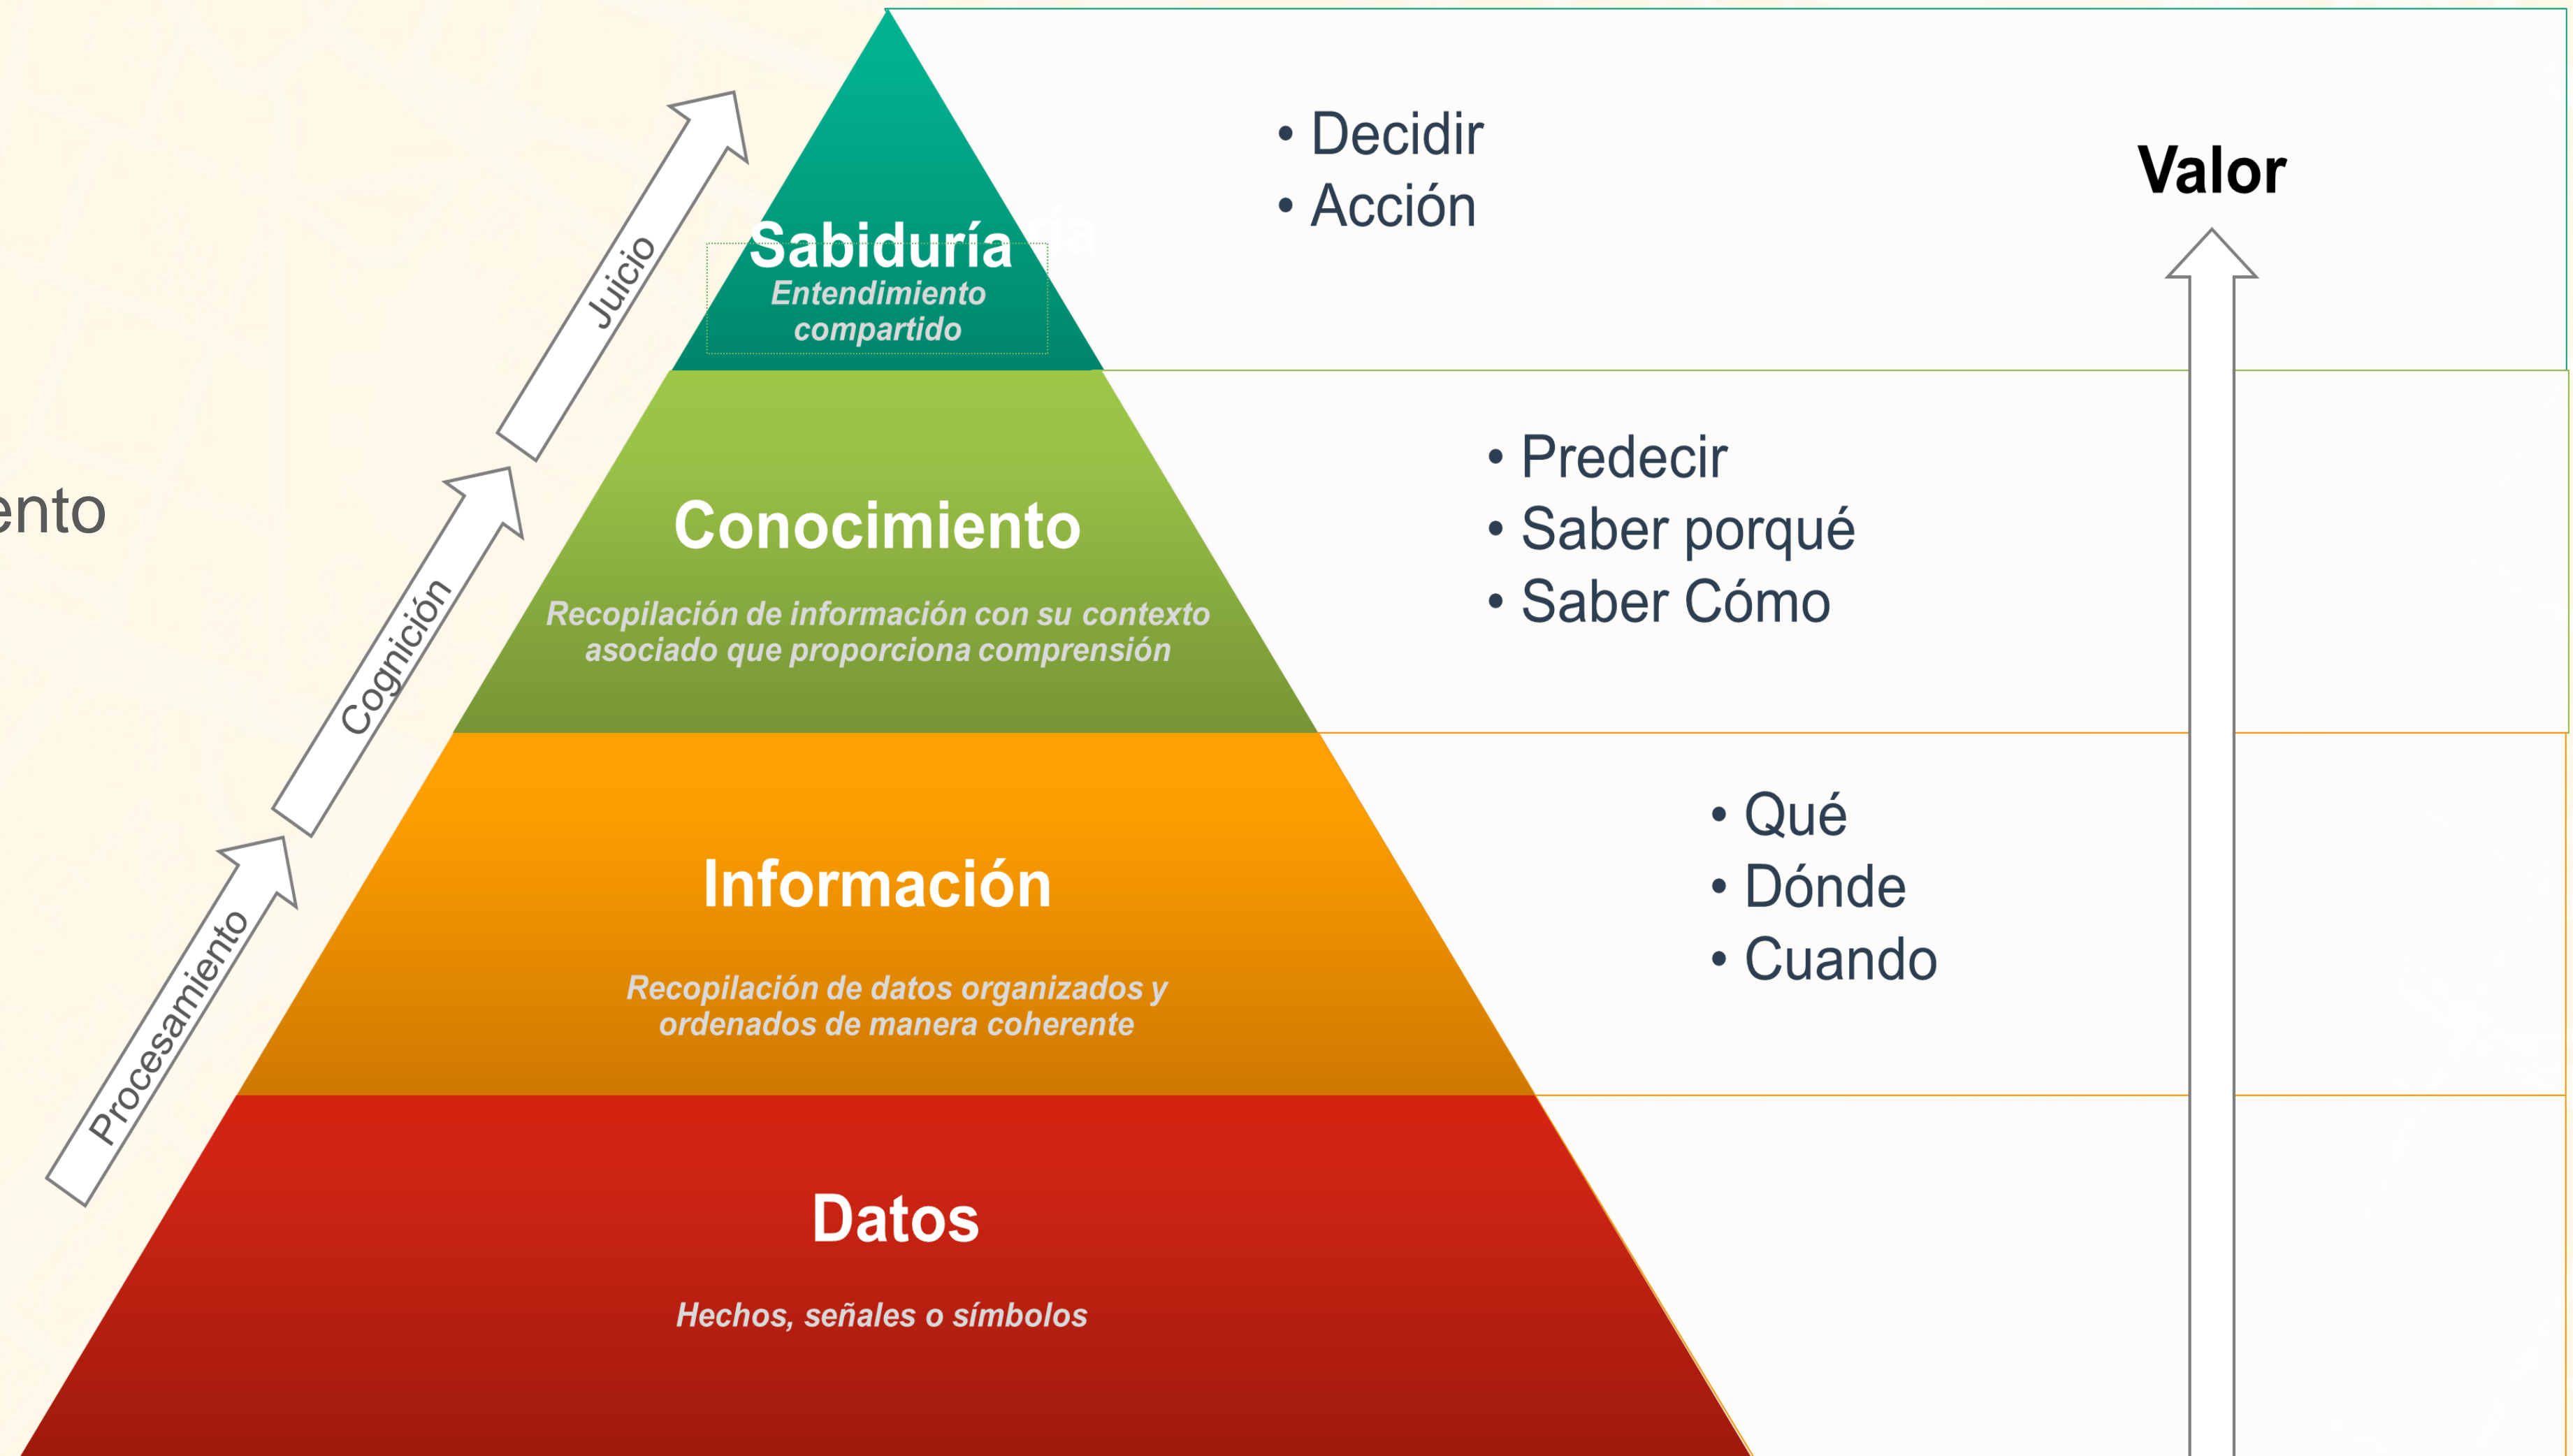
ento

Juicio

Cognición

Procesamiento

Sabiduría

Entendimiento compartido

• Decidir
• Acción

Valor

Conocimiento

Recopilación de información con su contexto asociado que proporciona comprensión

• Predecir
• Saber porqué
• Saber Cómo

Información

Recopilación de datos organizados y ordenados de manera coherente

• Qué
• Dónde
• Cuando

Datos

Hechos, señales o símbolos